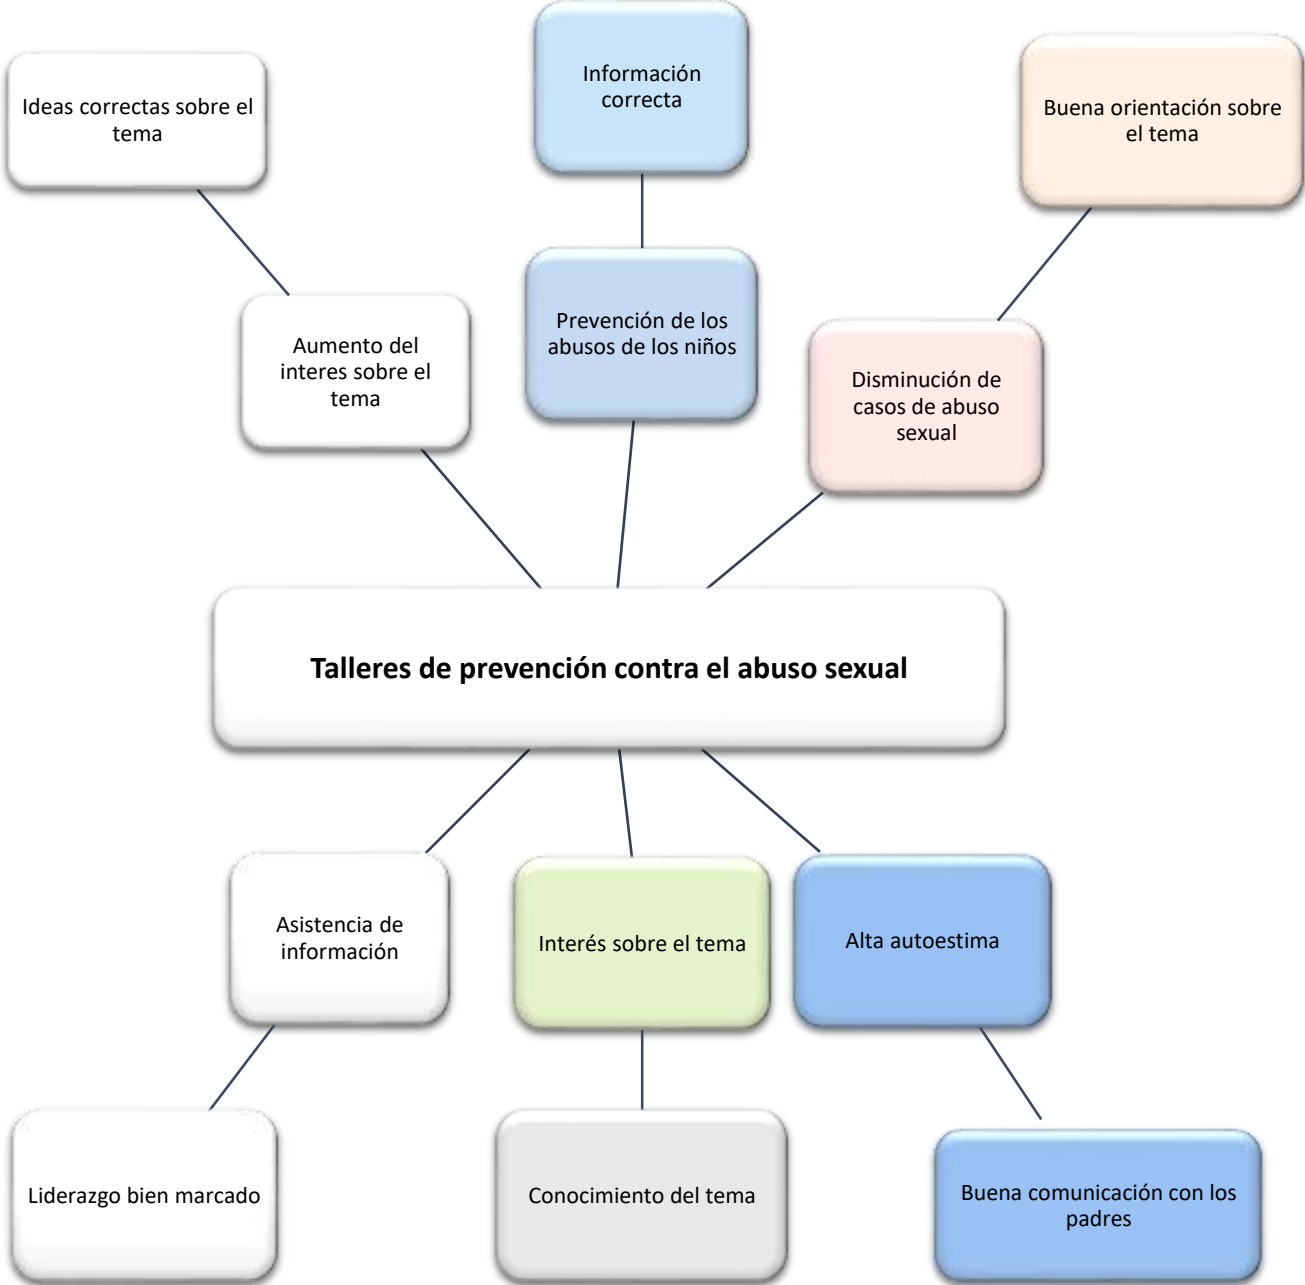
Ideas correctas sobre el tema

Información correcta

Buena orientación sobre el tema

Aumento del interes sobre el tema

Prevención de los abusos de los niños

Disminución de casos de abuso sexual

**Talleres de prevención contra el abuso sexual**

Asistencia de información

Interés sobre el tema

Alta autoestima

Liderazgo bien marcado

Conocimiento del tema

Buena comunicación con los padres